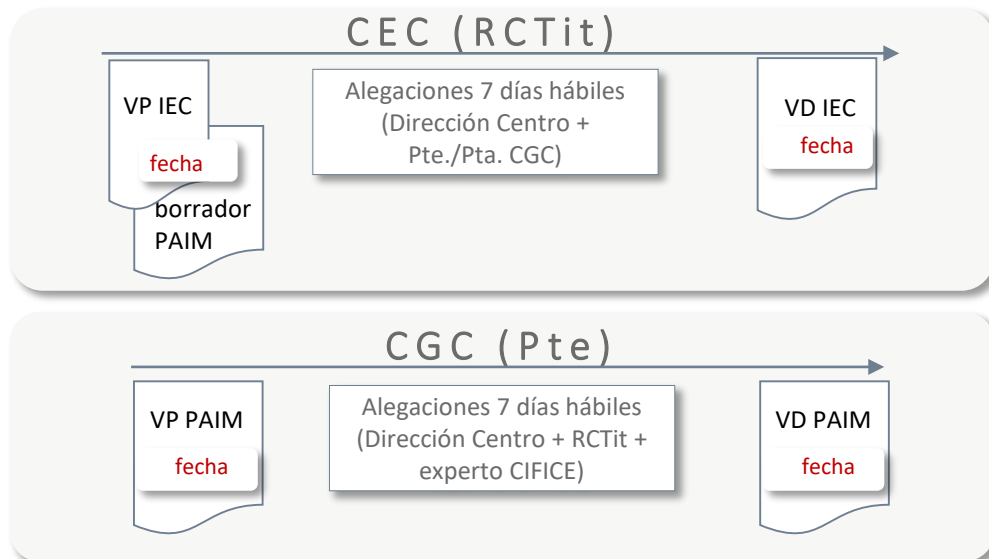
CEC (RCTit)

VP IEC

fecha

borrador PAIM

Alegaciones 7 días hábiles (Dirección Centro + Pte./Pta. CGC)

VD IEC

fecha

CGC (Pte)

VP PAIM

fecha

Alegaciones 7 días hábiles (Dirección Centro + RCTit + experto CIFICE)

VD PAIM

fecha